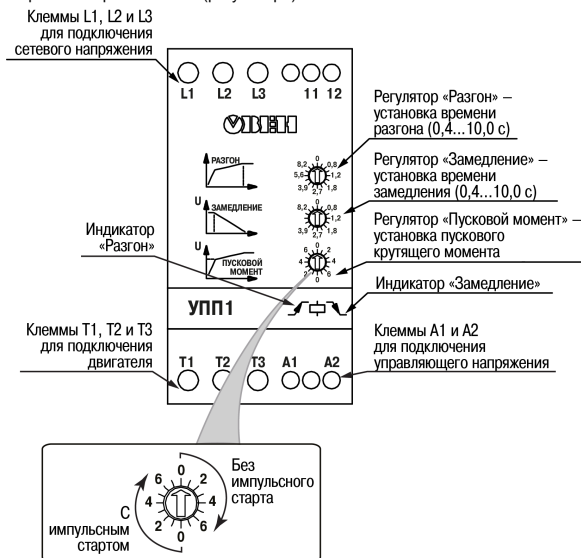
Клеммы L1, L2 и L3 для подключения сетевого напряжения

L1 L2 L3 11 12

ОВЕН

РАЗГОН

U ЗАМЕДЛЕНИЕ

U ПУСКОВОЙ МОМЕНТ

8,2 0 0,8
5,6 1,2
3,9 2,7 1,8

8,2 0 0,8
5,6 1,2
3,9 2,7 1,8

6 2
4 4
2 6
0

Регулятор «Разгон» – установка времени разгона (0,4...10,0 с)

Регулятор «Замедление» – установка времени замедления (0,4...10,0 с)

Регулятор «Пусковой момент» – установка пускового крутящего момента

Индикатор «Разгон»

Индикатор «Замедление»

УПП1

Клеммы Т1, Т2 и Т3 для подключения двигателя

Клеммы А1 и А2 для подключения управляющего напряжения

T1 T2 T3 A1 A2

6 0 2
4 4
2 6
0

С импульсным стартом

Без импульсного старта